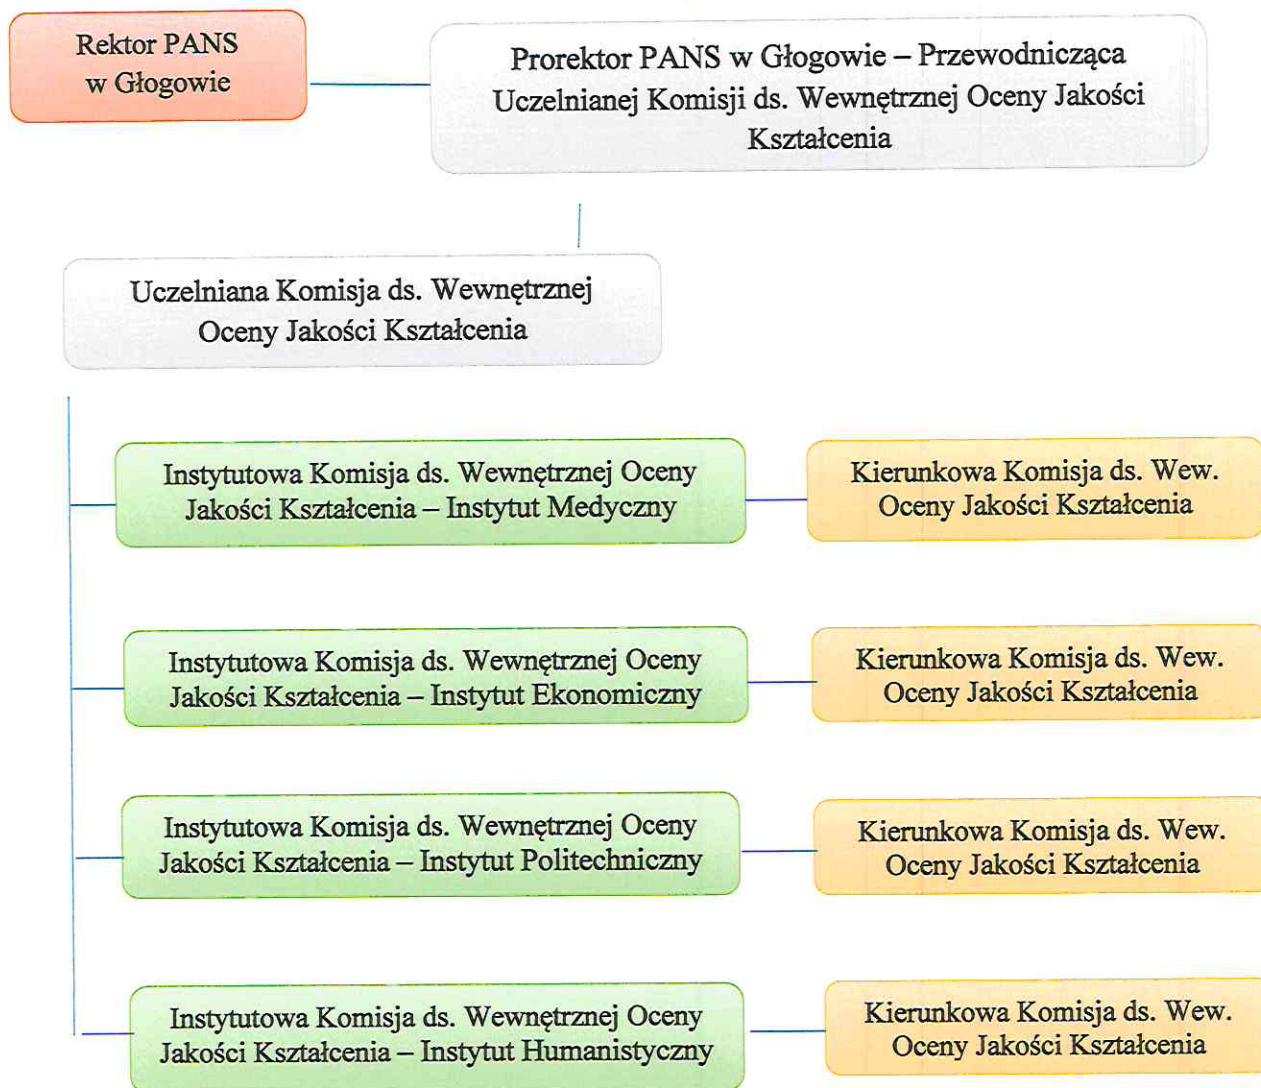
Rektor PANS w Głogowie

Prorektor PANS w Głogowie – Przewodnicząca Uczelnianej Komisji ds. Wewnętrznej Oceny Jakości Kształcenia

Uczelniana Komisja ds. Wewnętrznej Oceny Jakości Kształcenia

Instytutowa Komisja ds. Wewnętrznej Oceny Jakości Kształcenia – Instytut Medyczny

Kierunkowa Komisja ds. Wew. Oceny Jakości Kształcenia

Instytutowa Komisja ds. Wewnętrznej Oceny Jakości Kształcenia – Instytut Ekonomiczny

Kierunkowa Komisja ds. Wew. Oceny Jakości Kształcenia

Instytutowa Komisja ds. Wewnętrznej Oceny Jakości Kształcenia – Instytut Politechniczny

Kierunkowa Komisja ds. Wew. Oceny Jakości Kształcenia

Instytutowa Komisja ds. Wewnętrznej Oceny Jakości Kształcenia – Instytut Humanistyczny

Kierunkowa Komisja ds. Wew. Oceny Jakości Kształcenia